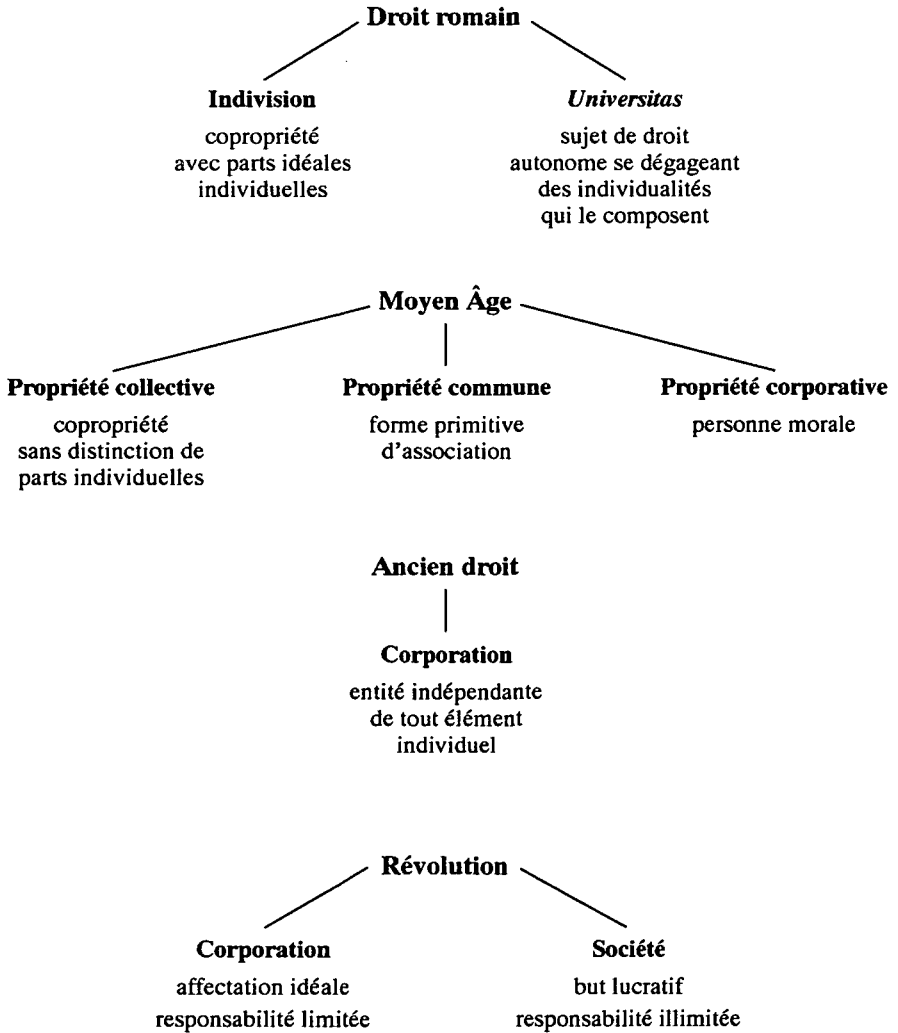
Droit romain

Indivision
copropriété avec parts idéales individuelles

*Universitas*
sujet de droit autonome se dégageant des individualités qui le composent

Moyen Âge

Propriété collective
copropriété sans distinction de parts individuelles

Propriété commune
forme primitive d'association

Propriété corporative
personne morale

Ancien droit

Corporation
entité indépendante de tout élément individuel

Révolution

Corporation
affectation idéale
responsabilité limitée

Société
but lucratif
responsabilité illimitée